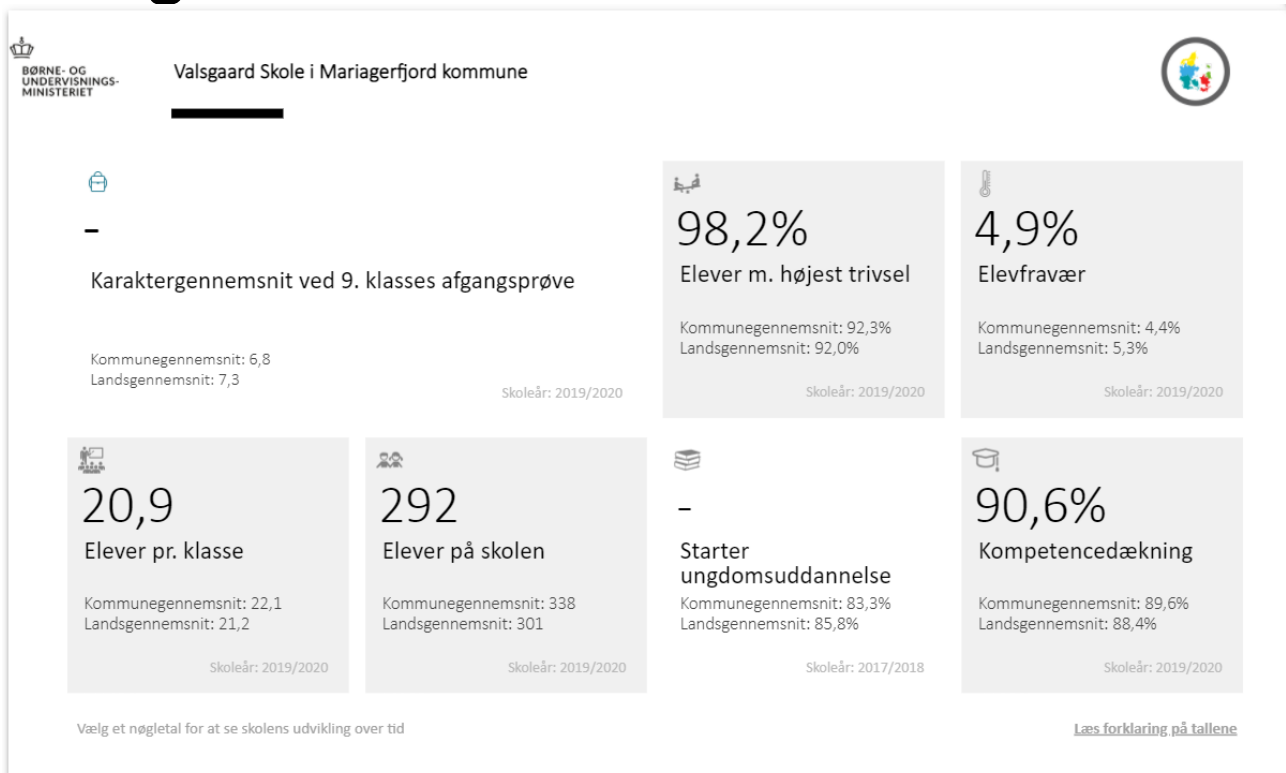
BØRNE- OG UNDERVISNINGS-MINISTERIET

Valsgaard Skole i Mariagerfjord kommune

-

Karaktergennemsnit ved 9. klasses afgangsprøve

Kommunegennemsnit: 6,8
Landsgennemsnit: 7,3

Skoleår: 2019/2020

98,2%

Elever m. højest trivsel

Kommunegennemsnit: 92,3%
Landsgennemsnit: 92,0%

Skoleår: 2019/2020

4,9%

Elevfravær

Kommunegennemsnit: 4,4%
Landsgennemsnit: 5,3%

Skoleår: 2019/2020

20,9

Elever pr. klasse

Kommunegennemsnit: 22,1
Landsgennemsnit: 21,2

Skoleår: 2019/2020

292

Elever på skolen

Kommunegennemsnit: 338
Landsgennemsnit: 301

Skoleår: 2019/2020

-

Starter ungdomsuddannelse

Kommunegennemsnit: 83,3%
Landsgennemsnit: 85,8%

Skoleår: 2017/2018

90,6%

Kompetencedækning

Kommunegennemsnit: 89,6%
Landsgennemsnit: 88,4%

Skoleår: 2019/2020

Vælg et nøgletal for at se skolens udvikling over tid

Læs forklaring på tallene